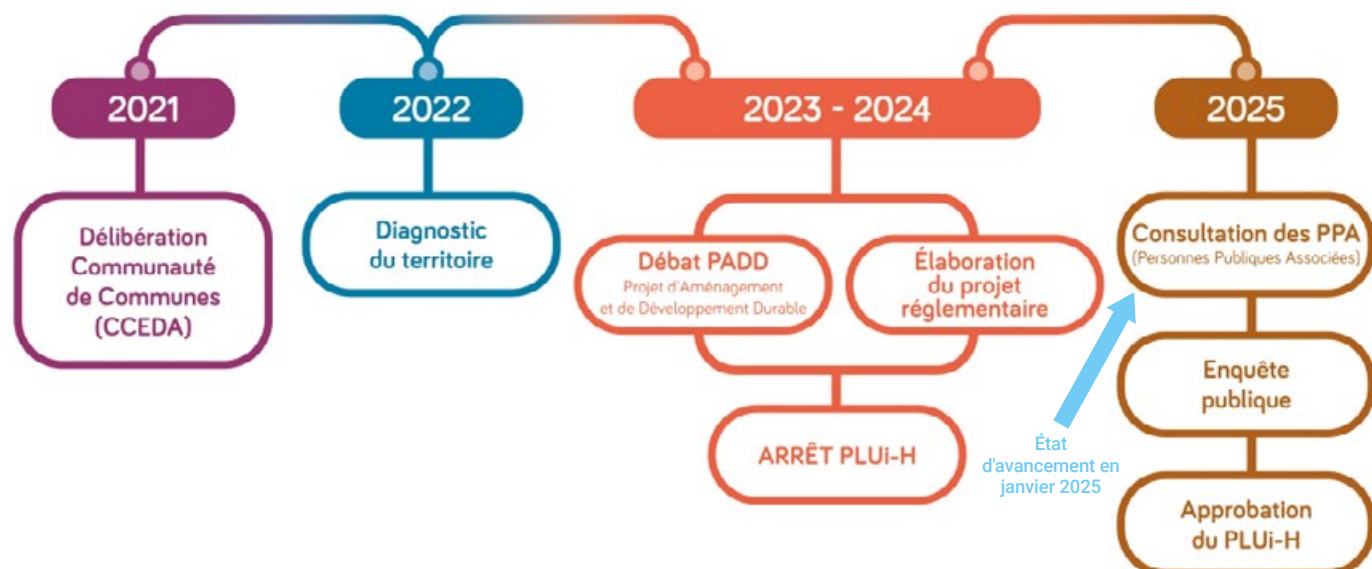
2021

Délibération Communauté de Communes (CCEDA)

2022

Diagnostic du territoire

2023 - 2024

Débat PADD
Projet d'Aménagement et de Développement Durable

Élaboration du projet réglementaire

ARRÊT PLUi-H

2025

Consultation des PPA
(Personnes Publiques Associées)

Enquête publique

Approbation du PLUi-H

État d'avancement en janvier 2025